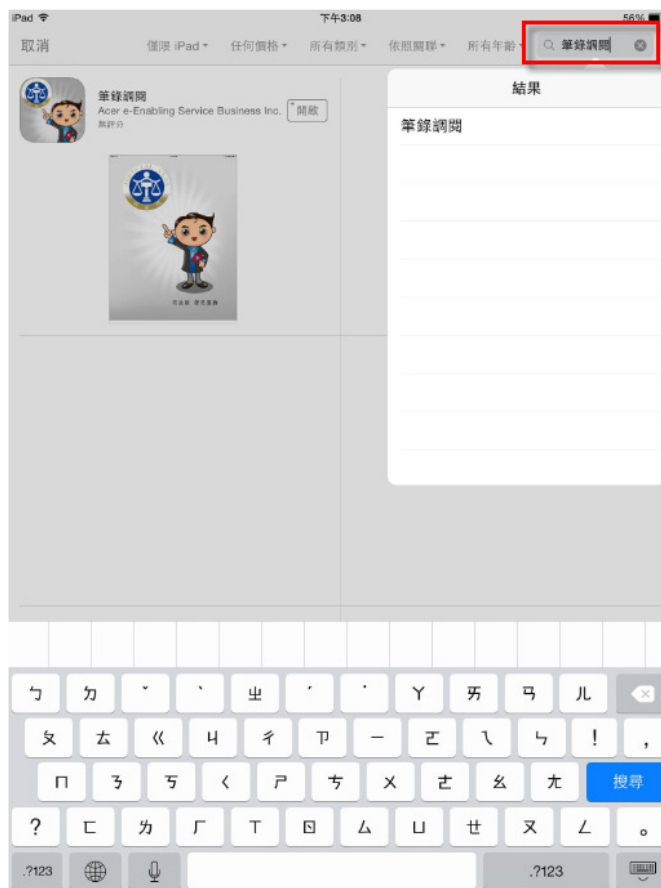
iPad 下午3:08 56%

取消 僅限 iPad 任何價格 所有類別 依照關聯 所有年齡 筆錄調閱

筆錄調閱
Acer e-Enabling Service Business Inc.
無評分
開啟

結果
筆錄調閱

ㄅ ㄉ ˇ ˋ ㄓ ˊ ˙ ㄚ ㄞ ㄢ ㄦ
ㄆ ㄊ ㄍ ㄐ ㄔ ㄗ ㄧ ㄛ ㄟ ㄣ ! ,
ㄇ ㄋ ㄎ ㄑ ㄕ ㄘ ㄨ ㄜ ㄠ ㄤ 搜尋
? ㄈ ㄌ ㄏ ㄒ ㄖ ㄙ ㄩ ㄝ ㄡ ㄥ 。
.?123 .?123